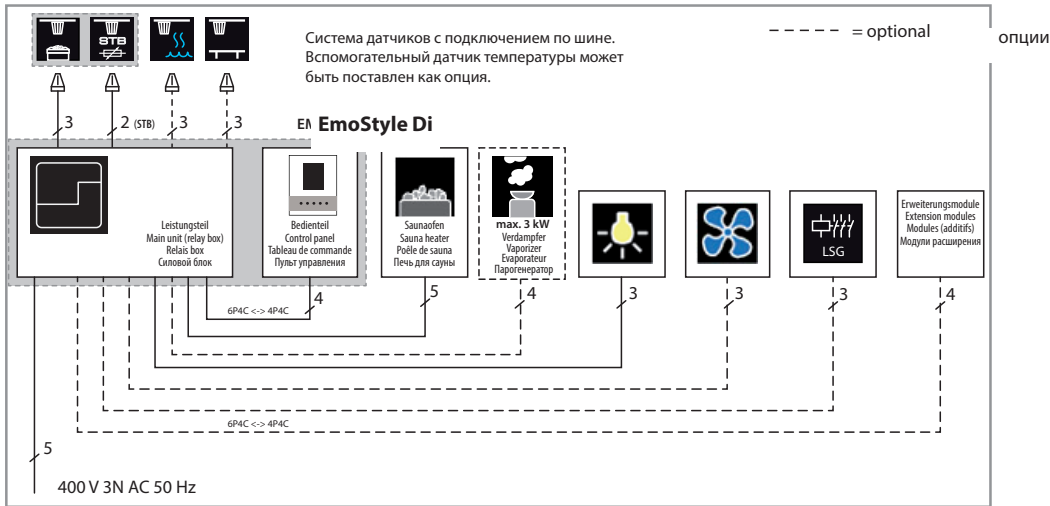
STB

Система датчиков с подключением по шине. Вспомогательный датчик температуры может быть поставлен как опция.

= optional

опции

3
2 (STB)
3
3

EM

EmoStyle Di

Leistungsteil
Main unit (relay box)
Relais box
Силовой блок

Bedienteil
Control panel
Tableau de commande
Пульт управления

Saunaofen
Sauna heater
Poêle de sauna
Печь для сауны

max. 3 kW
Verdampfer
Vaporizer
Evaporateur
Парогенератор

LSG

Erweiterungsmodule
Extension modules
Modules (additifs)
Модули расширения

6P4C <-> 4P4C
4
5
4
3
3
3
4

6P4C <-> 4P4C

5

400 V 3N AC 50 Hz